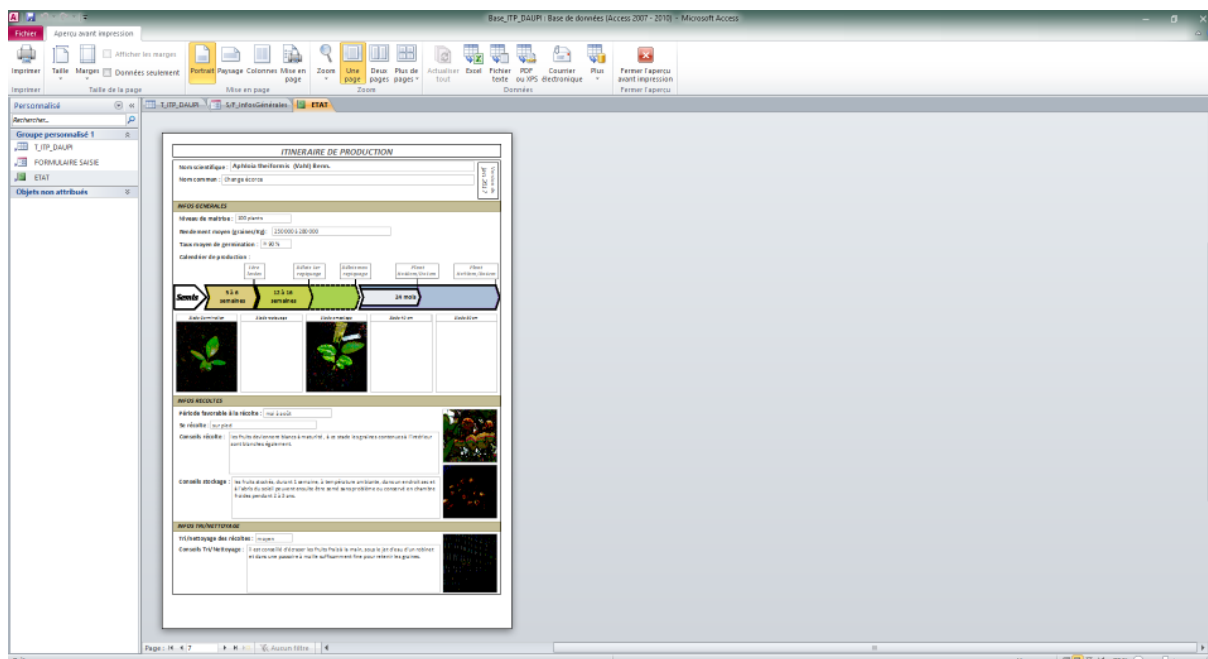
Base_ITP_DAUPI : Base de données (Access 2007 - 2010) - Microsoft Access

Fichier
Aperçu avant impression

Imprimer
Taille
Marges
Afficher les marges
Données seulement
Portrait
Paysage
Colonnes
Mise en page
Zoom
Une page
Deux pages
Plus de pages
Actualiser tout
Excel
Fichier texte
PDF ou XPS
Courrier électronique
Plus
Fermer l'aperçu avant impression

Imprimer
Taille de la page
Mise en page
Zoom
Données
Fermer l'aperçu

Personnalisé
Rechercher...
Groupe personnalisé 1
T_ITP_DAUPI
FORMULAIRE SAISIE
ETAT
Objets non attribués

T_ITP_DAUPI
S/F_InfosGénérales
ETAT

ITINERAIRE DE PRODUCTION

Nom scientifique : Aphloia theiformis (Vahl) Benn.
Nom commun : Change écorce
Version du juin 2012

INFOS GENERALES
Niveau de maitrise : 300 plants
Rendement moyen (graines/Kg) : 250 000 à 280 000
Taux moyen de germination : < 80 %
Calendrier de production :

Semis
6 à 8 semaines
12 à 16 semaines
24 mois

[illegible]

INFOS RECOLTES
Période favorable à la récolte : mai à août
Se récolte : sur pied
Conseils récolte : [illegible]
Conseils stockage : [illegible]

INFOS TRI/NETTOYAGE
Tri/Nettoyage des récoltes : moyen
Conseils Tri/Nettoyage : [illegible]

Page : 1
Aucun filtre